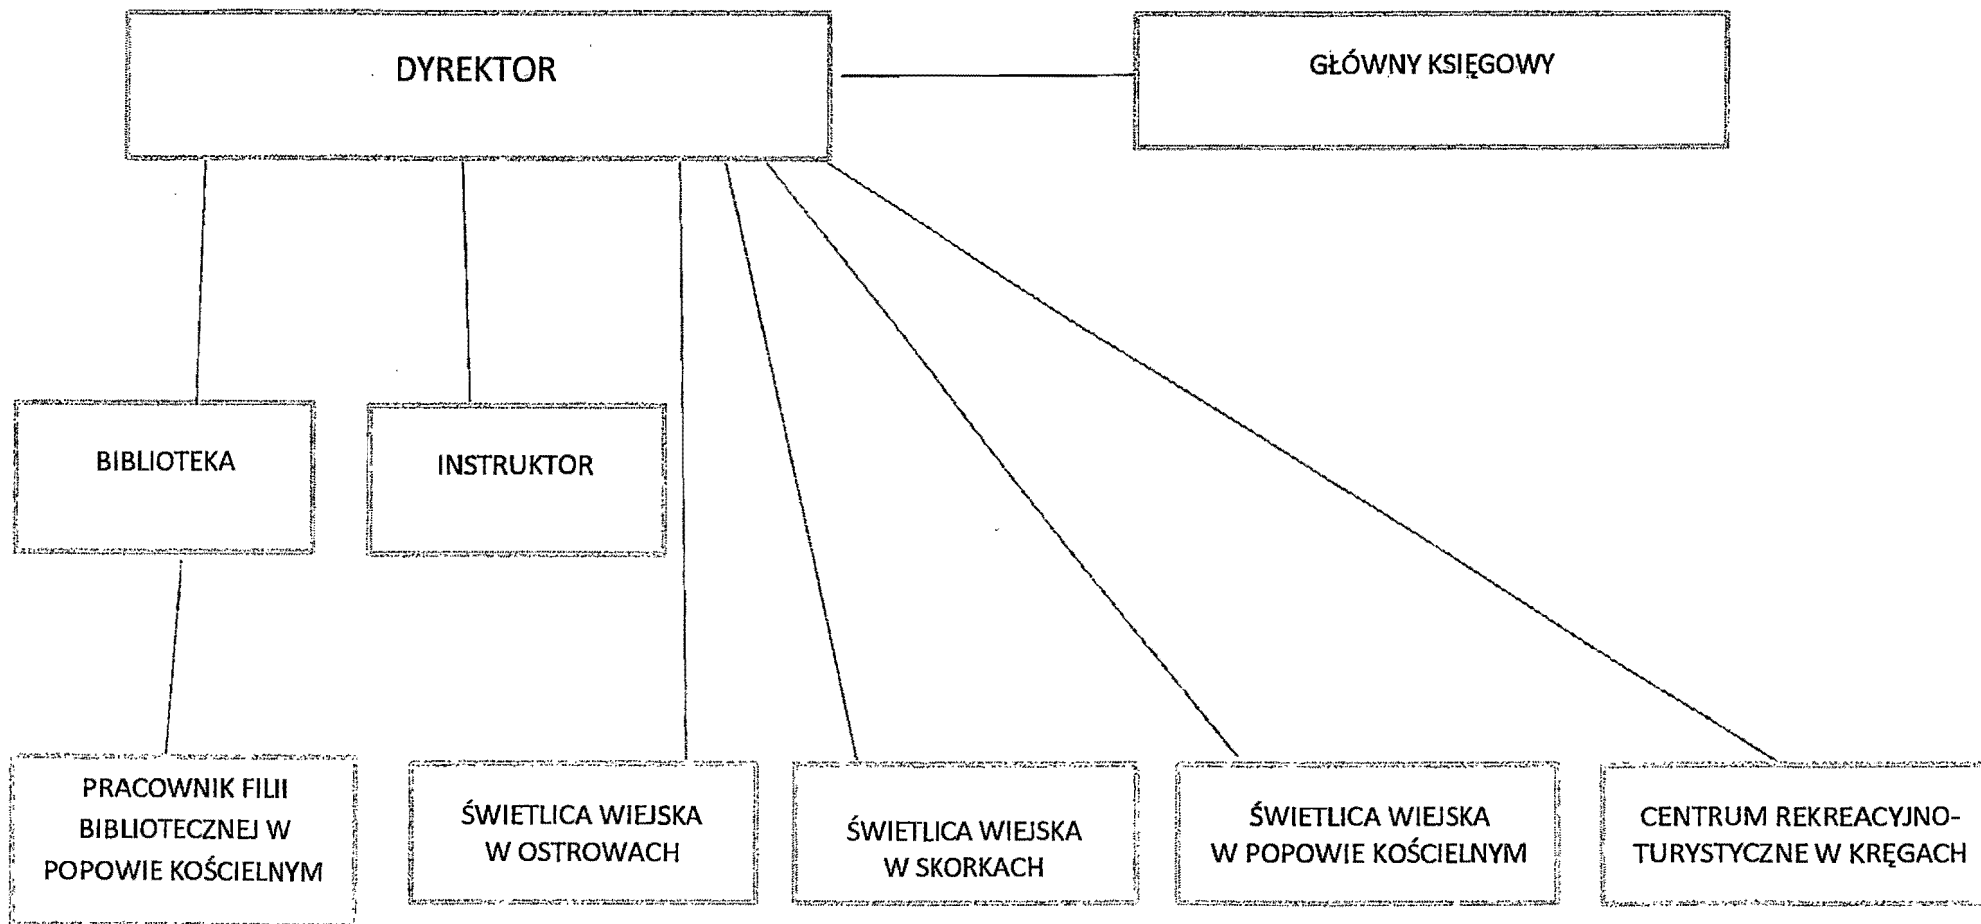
DYREKTOR

GŁÓWNY KSIĘGOWY

BIBLIOTEKA

INSTRUKTOR

PRACOWNIK FILII BIBLIOTECZNEJ W POPOWIE KOŚCIELNYM

ŚWIETLICA WIEJSKA W OSTROWACH

ŚWIETLICA WIEJSKA W SKORKACH

ŚWIETLICA WIEJSKA W POPOWIE KOŚCIELNYM

CENTRUM REKREACYJNO-TURYSTYCZNE W KRĘGACH